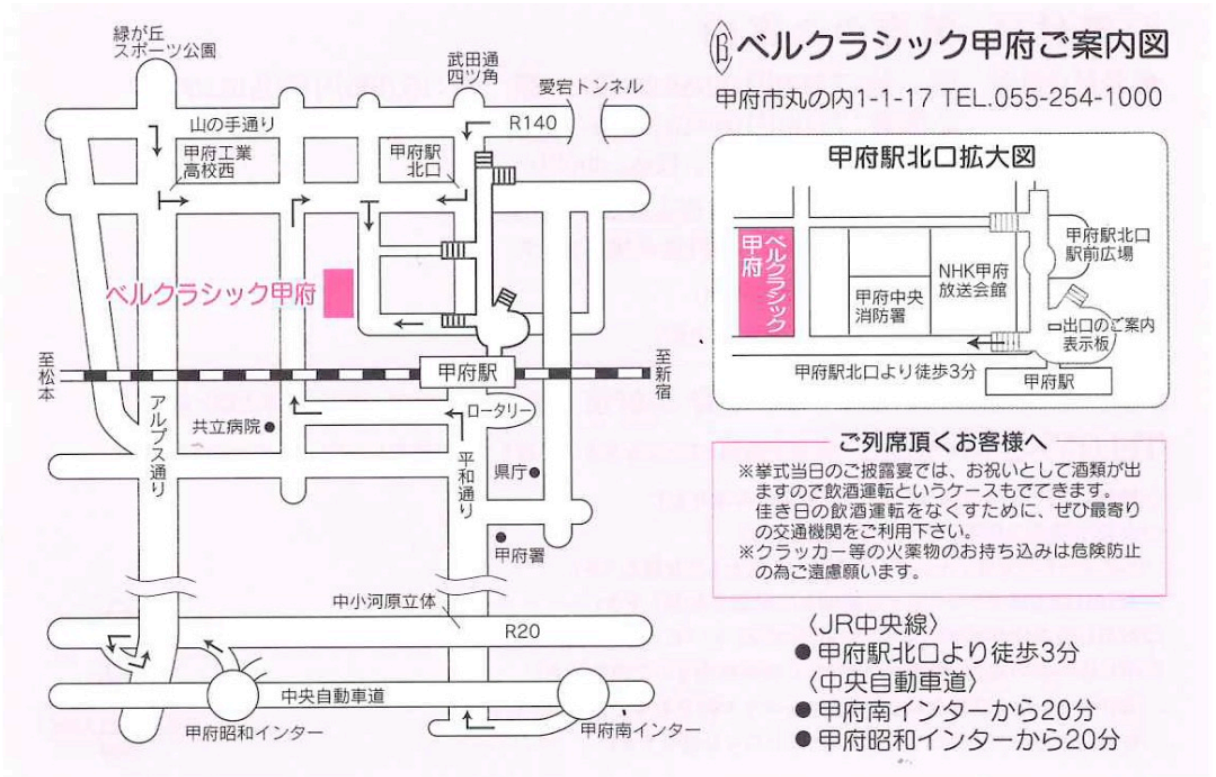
緑が丘
スポーツ公園

武田通
四ツ角

愛宕トンネル

山の手通り

R140

甲府工業
高校西

甲府駅
北口

ベルクラシック甲府

至松本

甲府駅

至新宿

アルプス通り

共立病院

ロータリー

平和通り

県庁

甲府署

中小河原立体

R20

中央自動車道

甲府昭和インター

甲府南インター

ベルクラシック甲府ご案内図

甲府市丸の内1-1-17 TEL.055-254-1000

甲府駅北口拡大図

ベルクラシック甲府

甲府中央
消防署

NHK甲府
放送会館

甲府駅北口
駅前広場

出口のご案内
表示板

甲府駅北口より徒歩3分

甲府駅

ご列席頂くお客様へ

※挙式当日のご披露宴では、お祝いとして酒類が出ますので飲酒運転というケースもでてきます。
佳き日の飲酒運転をなくすために、ぜひ最寄りの交通機関をご利用下さい。
※クラッカー等の火薬物のお持ち込みは危険防止の為ご遠慮願います。

〈JR中央線〉
● 甲府駅北口より徒歩3分
〈中央自動車道〉
● 甲府南インターから20分
● 甲府昭和インターから20分